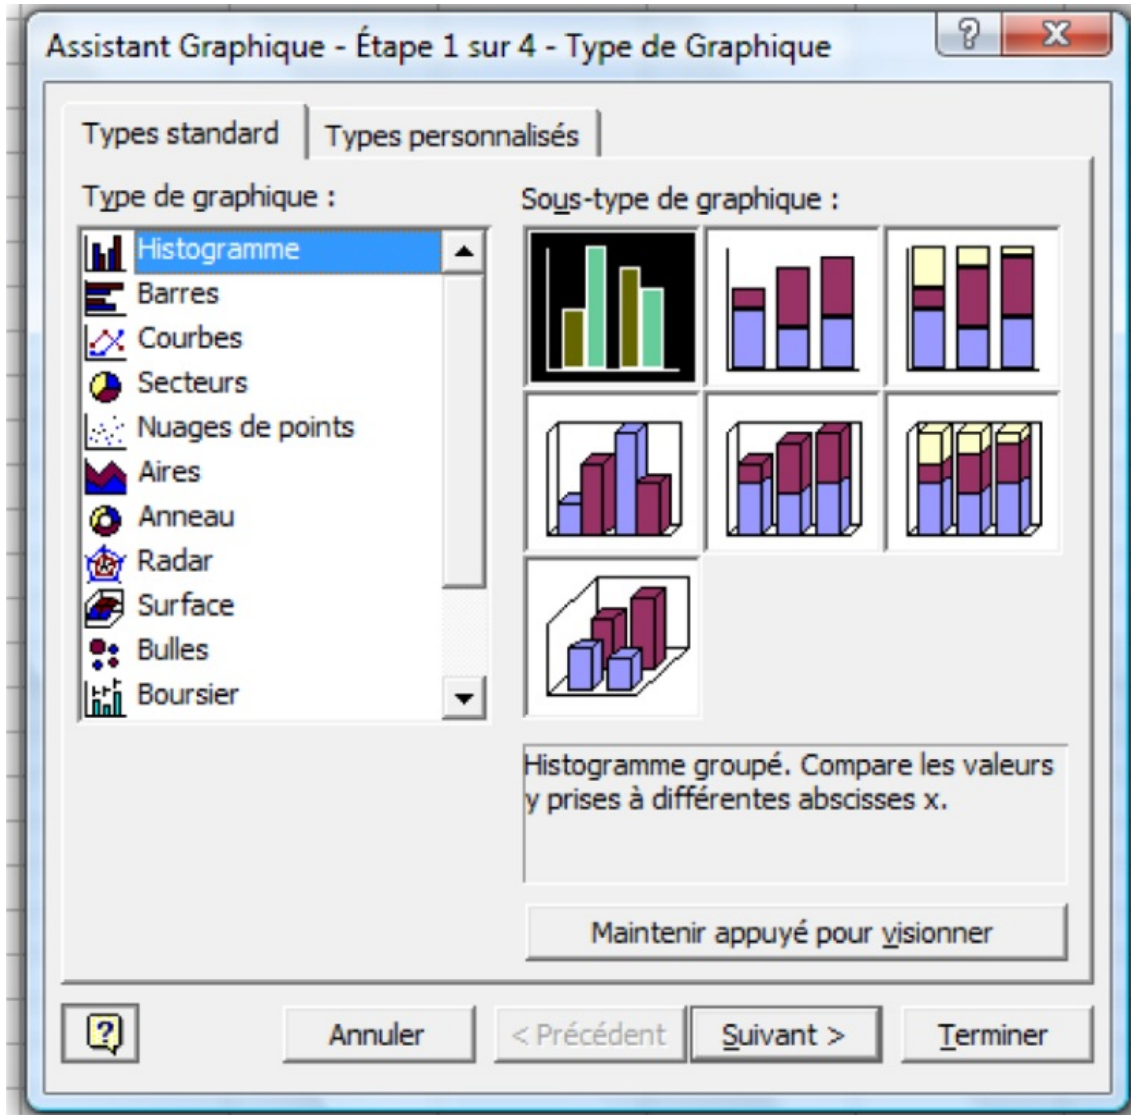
Assistant Graphique - Étape 1 sur 4 - Type de Graphique

?

X

Types standard

Types personnalisés

Type de graphique :

Histogramme
Barres
Courbes
Secteurs
Nuages de points
Aires
Anneau
Radar
Surface
Bulles
Boursier

Sous-type de graphique :

Histogramme groupé. Compare les valeurs y prises à différentes abscisses x.

Maintenir appuyé pour visionner

Annuler

< Précédent

Suivant >

Terminer